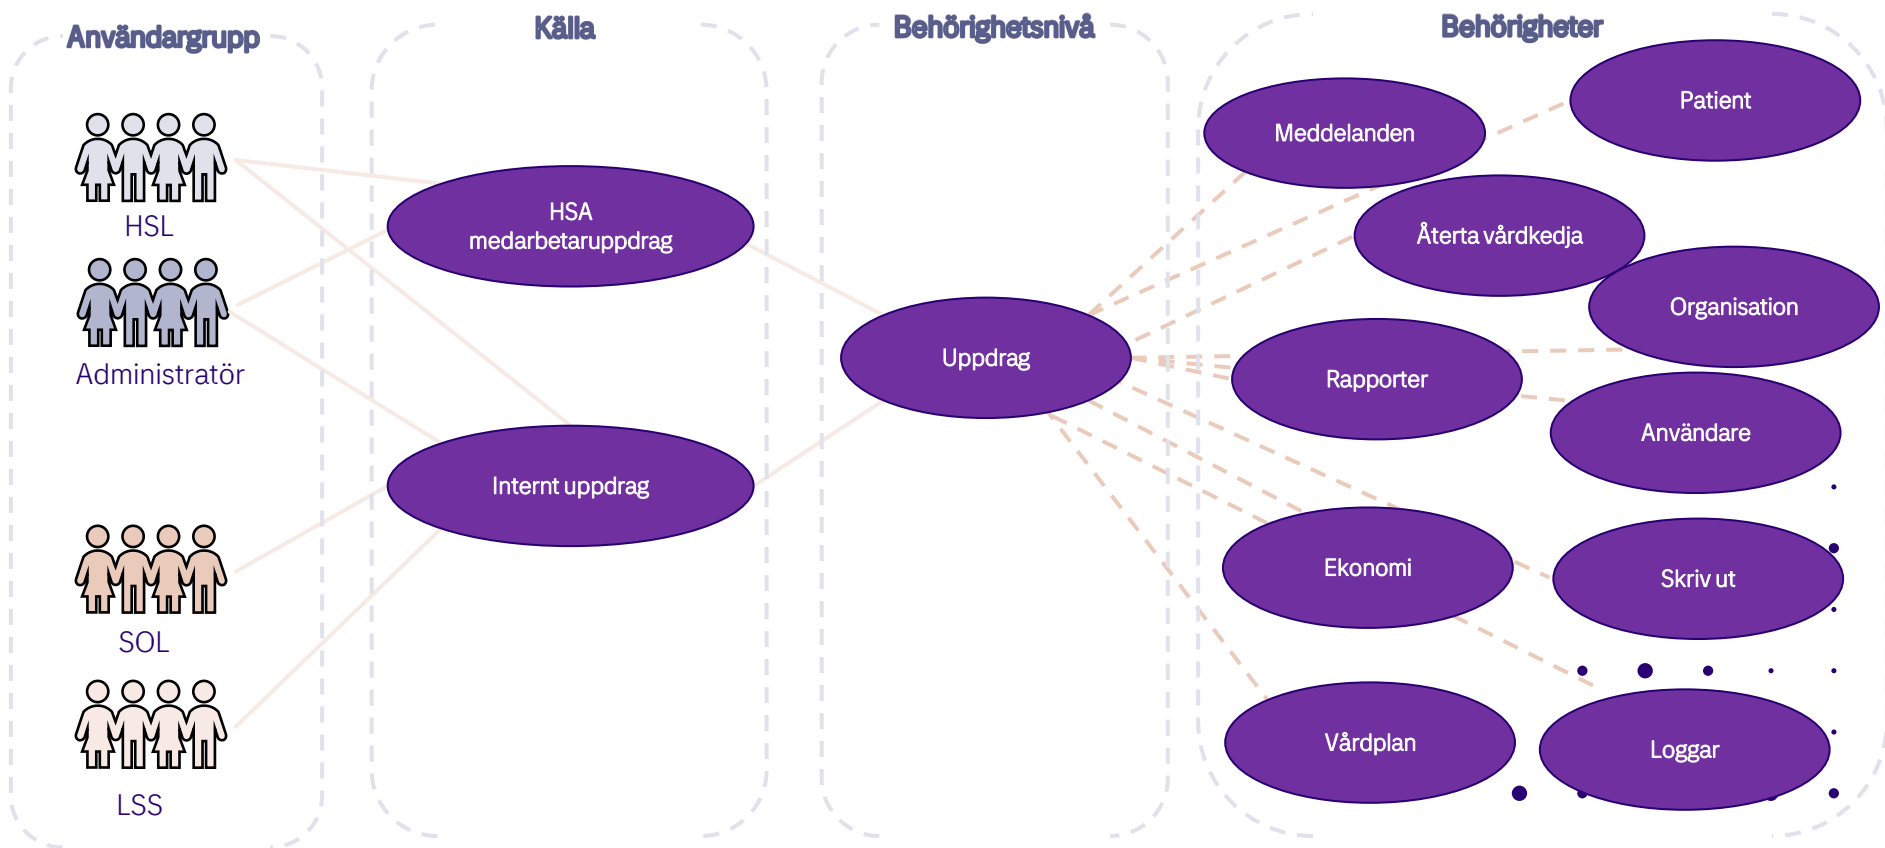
Användargrupp

HSL

Administratör

SOL

LSS

Källa

HSA medarbetaruppdrag

Internt uppdrag

Behörighetsnivå

Uppdrag

Behörigheter

Meddelanden

Patient

Återta vårdkedja

Organisation

Rapporter

Användare

Ekonomi

Skriv ut

Vårdplan

Loggar